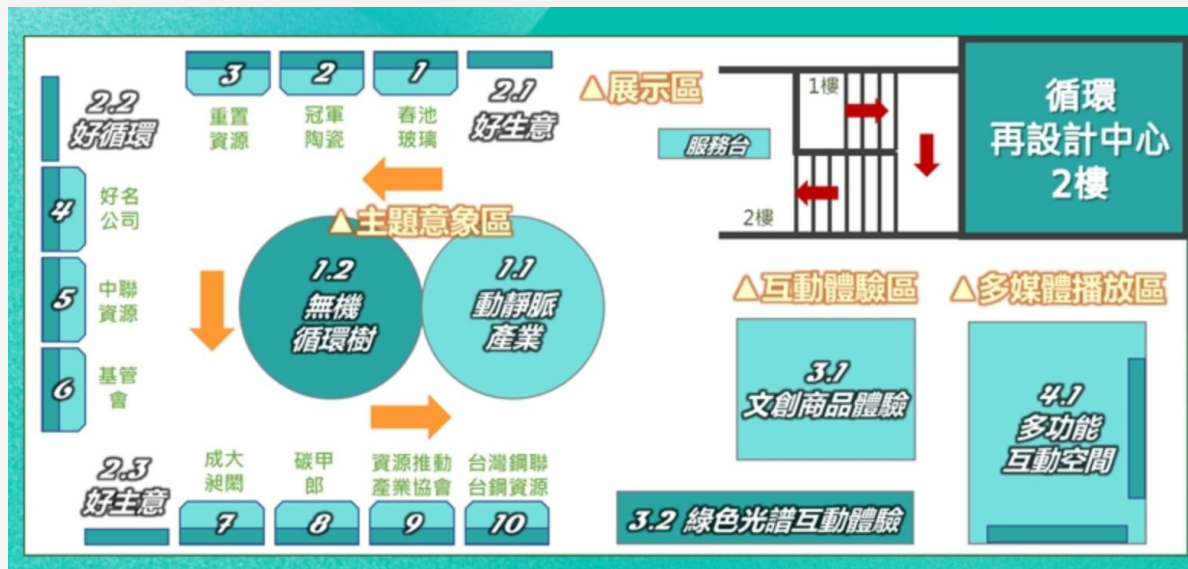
2.2
好循環

3
重置資源

2
冠軍陶瓷

1
春池玻璃

2.1
好生意

△展示區

服務台

1樓

2樓

循環
再設計中心
2樓

4
好名公司

5
中聯資源

6
基管會

△主題意象區

1.2
無機循環樹

1.1
動靜脈產業

△互動體驗區

△多媒體播放區

3.1
文創商品體驗

4.1
多功能互動空間

2.3
好生意

成大昶閎

7

碳甲郎

8

資源推動產業協會

9

台灣鋼聯台鋼資源

10

3.2 綠色光譜互動體驗